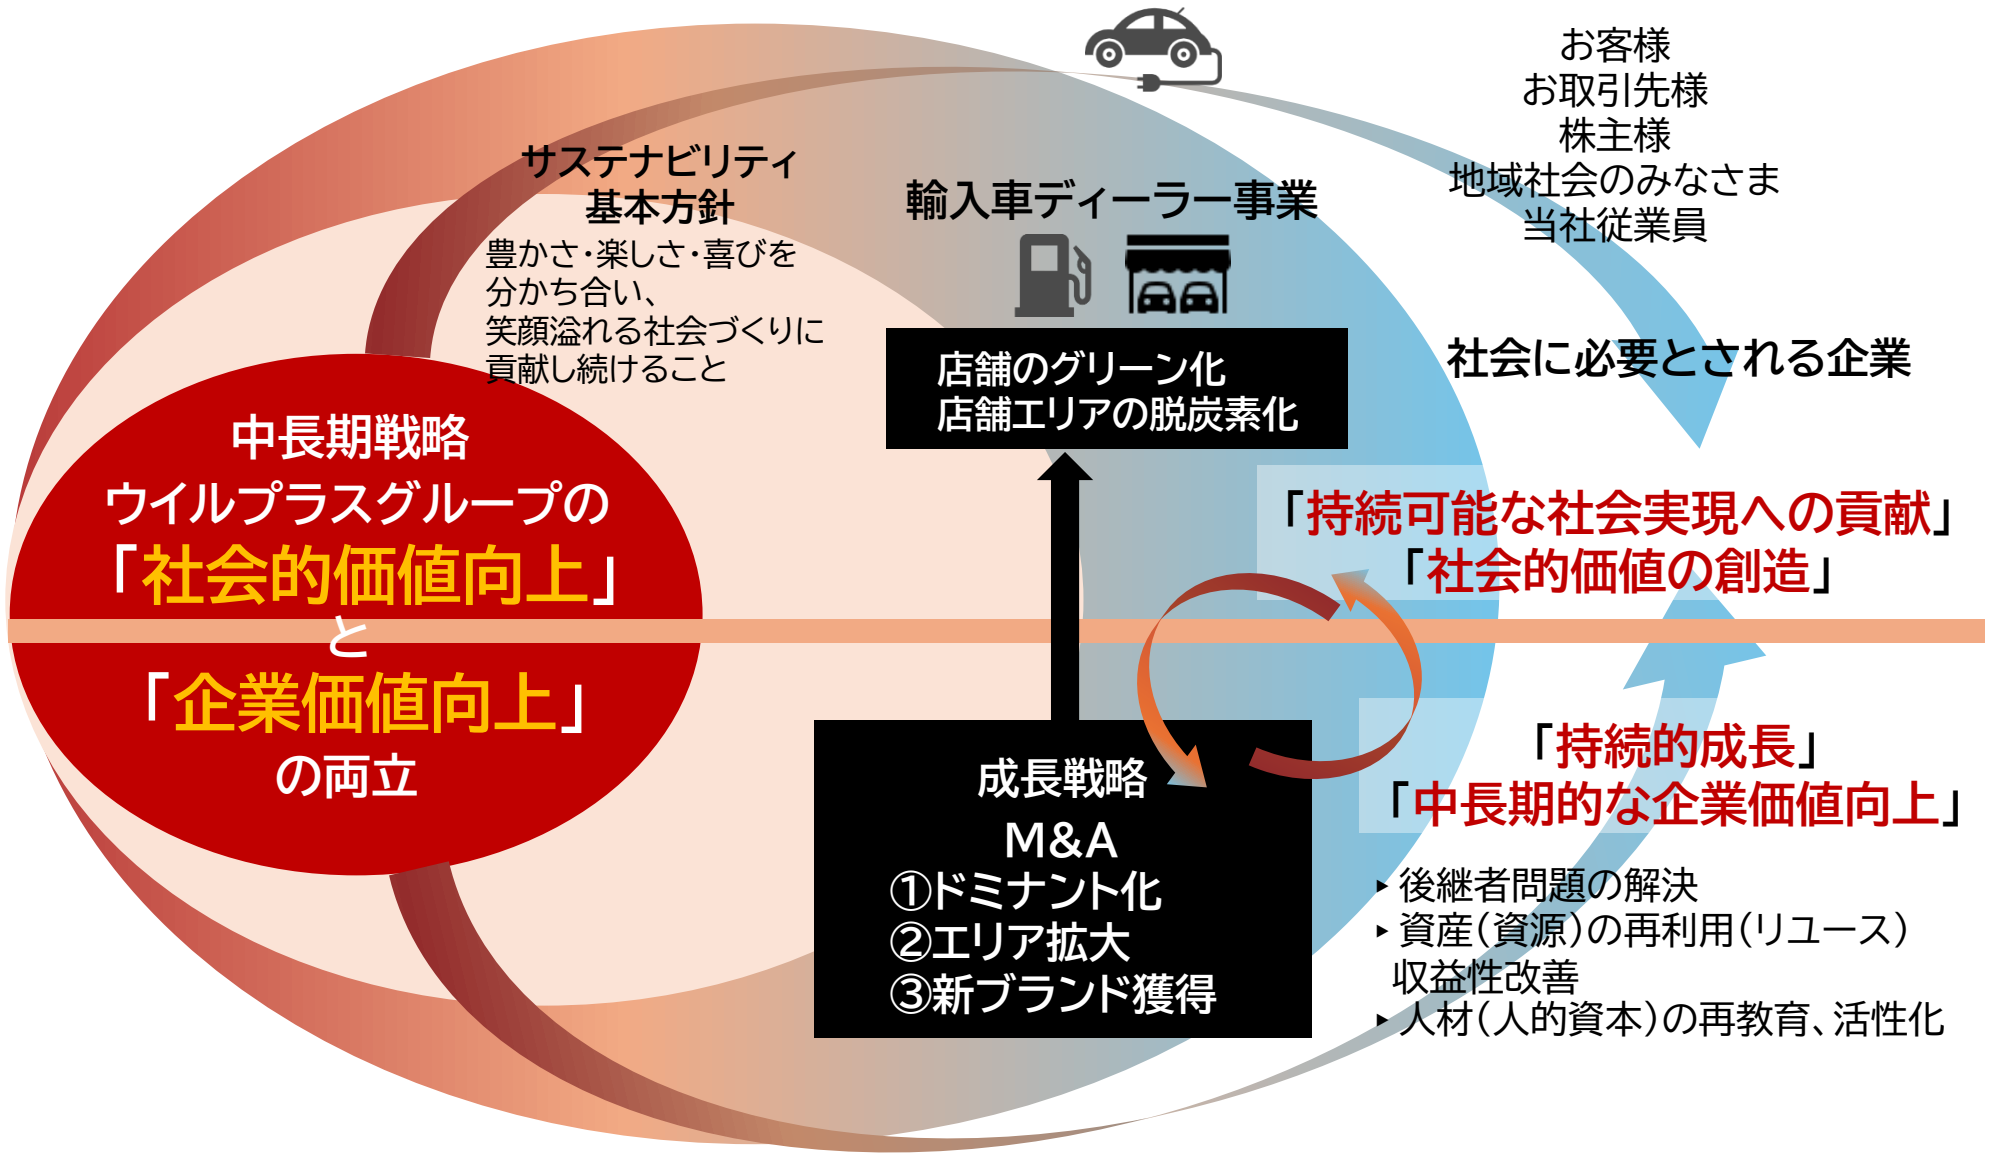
お客様
お取引先様
株主様
地域社会のみなさま
当社従業員

サステナビリティ
基本方針
豊かさ・楽しさ・喜びを分かち合い、笑顔溢れる社会づくりに貢献し続けること

輸入車ディーラー事業

店舗のグリーン化
店舗エリアの脱炭素化

社会に必要とされる企業

中長期戦略
ウイルプラスグループの
「社会的価値向上」
と
「企業価値向上」
の両立

「持続可能な社会実現への貢献」
「社会的価値の創造」

「持続的成長」
「中長期的な企業価値向上」

成長戦略
M&A
①ドミナント化
②エリア拡大
③新ブランド獲得

‣後継者問題の解決
‣資産(資源)の再利用(リユース)
収益性改善
‣人材(人的資本)の再教育、活性化